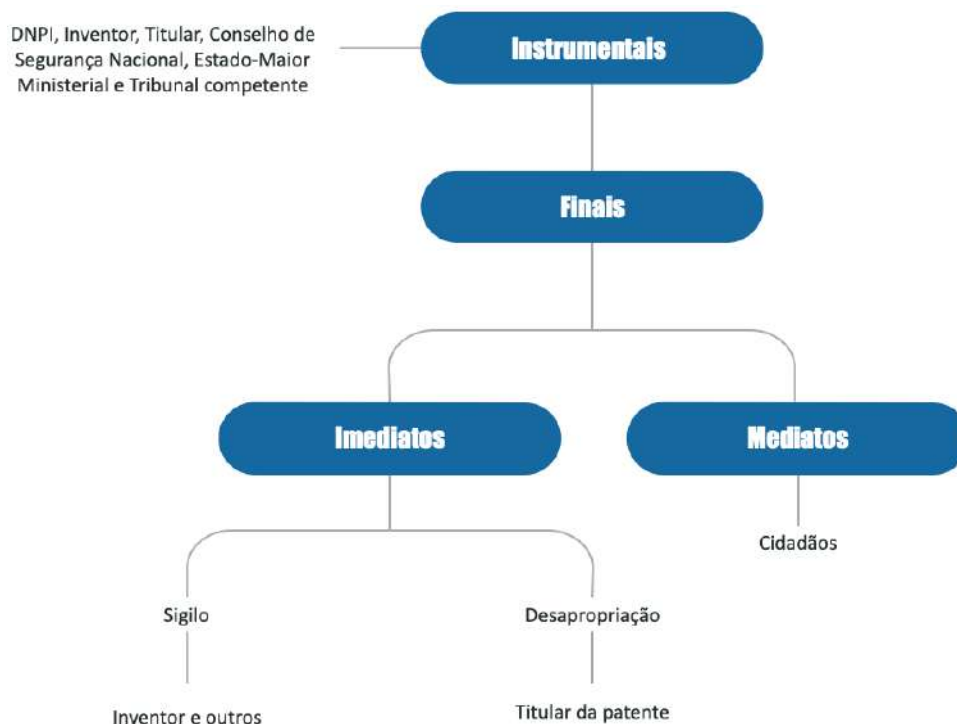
DNPI, Inventor, Titular, Conselho de Segurança Nacional, Estado-Maior Ministerial e Tribunal competente

Instrumentais

Finais

Imediatos

Mediatos

Cidadãos

Sigilo

Desapropriação

Inventor e outros

Titular da patente